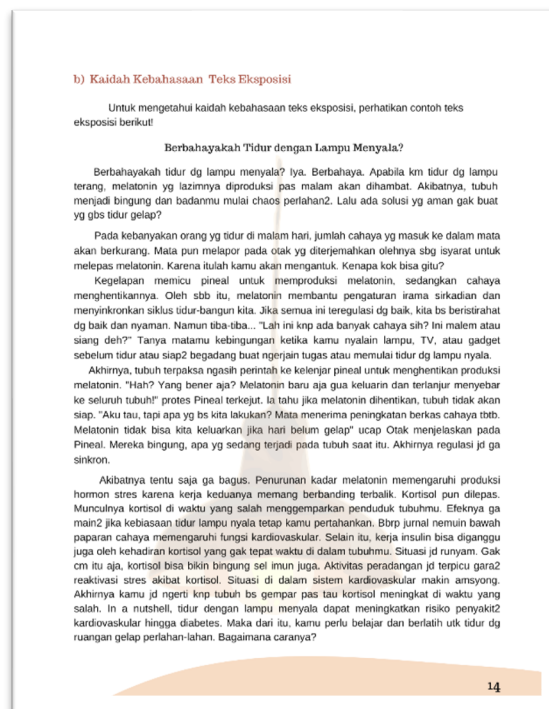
b) Kaidah Kebahasaan Teks Eksposisi

Untuk mengetahui kaidah kebahasaan teks eksposisi, perhatikan contoh teks eksposisi berikut!

Berbahayakah Tidur dengan Lampu Menyala?

Berbahayakah tidur dg lampu menyala? Iya. Berbahaya. Apabila km tidur dg lampu terang, melatonin yg lazimnya diproduksi pas malam akan dihambat. Akibatnya, tubuh menjadi bingung dan badanmu mulai chaos perlahan2. Lalu ada solusi yg aman gak buat yg gbs tidur gelap?

Pada kebanyakan orang yg tidur di malam hari, jumlah cahaya yg masuk ke dalam mata akan berkurang. Mata pun melapor pada otak yg diterjemahkan olehnya sbg isyarat untuk melepas melatonin. Karena itulah kamu akan mengantuk. Kenapa kok bisa gitu?

Kegelapan memicu pineal untuk memproduksi melatonin, sedangkan cahaya menghentikannya. Oleh sbb itu, melatonin membantu pengaturan irama sirkadian dan menyinkronkan siklus tidur-bangun kita. Jika semua ini teregulasi dg baik, kita bs beristirahat dg baik dan nyaman. Namun tiba-tiba... "Lah ini knp ada banyak cahaya sih? Ini malem atau siang deh?" Tanya matamu kebingungan ketika kamu nyalain lampu, TV, atau gadget sebelum tidur atau siap2 begadang buat ngerjain tugas atau memulai tidur dg lampu nyala.

Akhirnya, tubuh terpaksa ngasih perintah ke kelenjar pineal untuk menghentikan produksi melatonin. "Hah? Yang bener aja? Melatonin baru aja gua keluarin dan terlanjur menyebar ke seluruh tubuh!" protes Pineal terkejut. Ia tahu jika melatonin dihentikan, tubuh tidak akan siap. "Aku tau, tapi apa yg bs kita lakukan? Mata menerima peningkatan berkas cahaya tbtb. Melatonin tidak bisa kita keluarkan jika hari belum gelap" ucap Otak menjelaskan pada Pineal. Mereka bingung, apa yg sedang terjadi pada tubuh saat itu. Akhirnya regulasi jd ga sinkron.

Akibatnya tentu saja ga bagus. Penurunan kadar melatonin memengaruhi produksi hormon stres karena kerja keduanya memang berbanding terbalik. Kortisol pun dilepas. Munculnya kortisol di waktu yang salah menggemparkan penduduk tubuhmu. Efeknya ga main2 jika kebiasaan tidur lampu nyala tetap kamu pertahankan. Bbrp jurnal nemuin bawah paparan cahaya memengaruhi fungsi kardiovaskular. Selain itu, kerja insulin bisa diganggu juga oleh kehadiran kortisol yang gak tepat waktu di dalam tubuhmu. Situasi jd runyam. Gak cm itu aja, kortisol bisa bikin bingung sel imun juga. Aktivitas peradangan jd terpicu gara2 reaktivasi stres akibat kortisol. Situasi di dalam sistem kardiovaskular makin amsyong. Akhirnya kamu jd ngerti knp tubuh bs gempar pas tau kortisol meningkat di waktu yang salah. In a nutshell, tidur dengan lampu menyala dapat meningkatkan risiko penyakit2 kardiovaskular hingga diabetes. Maka dari itu, kamu perlu belajar dan berlatih utk tidur dg ruangan gelap perlahan-lahan. Bagaimana caranya?

14